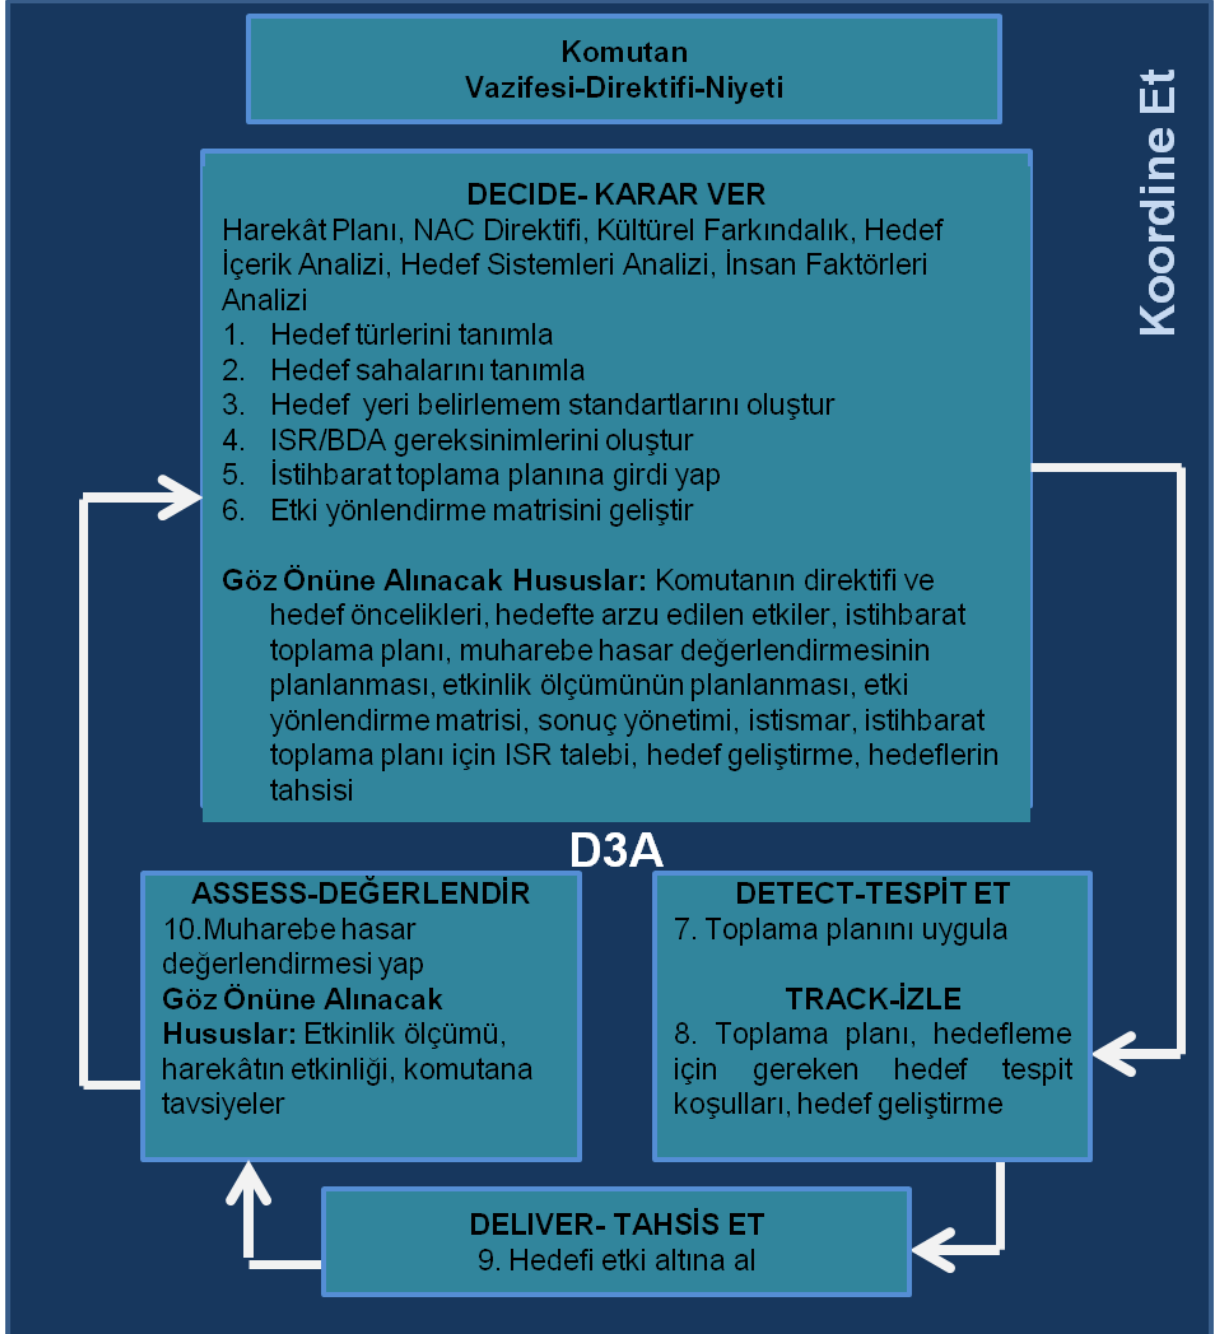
Komutan
Vazifesi-Direktifi-Niyeti

Koordine Et

DECIDE- KARAR VER
Harekât Planı, NAC Direktifi, Kültürel Farkındalık, Hedef İçerik Analizi, Hedef Sistemleri Analizi, İnsan Faktörleri Analizi
1. Hedef türlerini tanımla
2. Hedef sahalarını tanımla
3. Hedef yeri belirlemem standartlarını oluştur
4. ISR/BDA gereksinimlerini oluştur
5. İstihbarat toplama planına girdi yap
6. Etki yönlendirme matrisini geliştir

Göz Önüne Alınacak Hususlar: Komutanın direktifi ve hedef öncelikleri, hedefte arzu edilen etkiler, istihbarat toplama planı, muharebe hasar değerlendirmesinin planlanması, etkinlik ölçümünün planlanması, etki yönlendirme matrisi, sonuç yönetimi, istismar, istihbarat toplama planı için ISR talebi, hedef geliştirme, hedeflerin tahsisi

D3A

ASSESS-DEĞERLENDİR
10.Muharebe hasar değerlendirmesi yap
Göz Önüne Alınacak Hususlar: Etkinlik ölçümü, harekâtın etkinliği, komutana tavsiyeler

DETECT-TESPİT ET
7. Toplama planını uygula

TRACK-İZLE
8. Toplama planı, hedefleme için gereken hedef tespit koşulları, hedef geliştirme

DELIVER- TAHSİS ET
9. Hedefi etki altına al